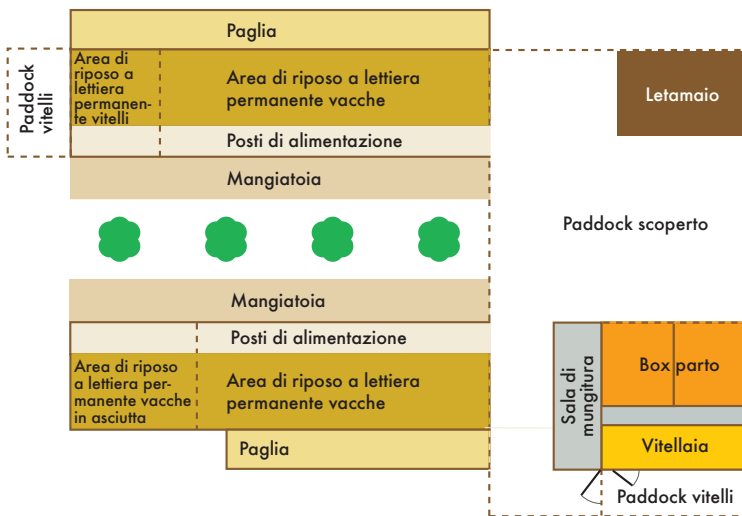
Paglia

Paddock vitelli

Area di riposo a lettiera permanente vitelli

Area di riposo a lettiera permanente vacche

Letamaio

Posti di alimentazione

Mangiatoia

Paddock scoperto

Mangiatoia

Posti di alimentazione

Area di riposo a lettiera permanente vacche in asciutta

Area di riposo a lettiera permanente vacche

Sala di mungitura

Box parto

Vitellaia

Paglia

Paddock vitelli